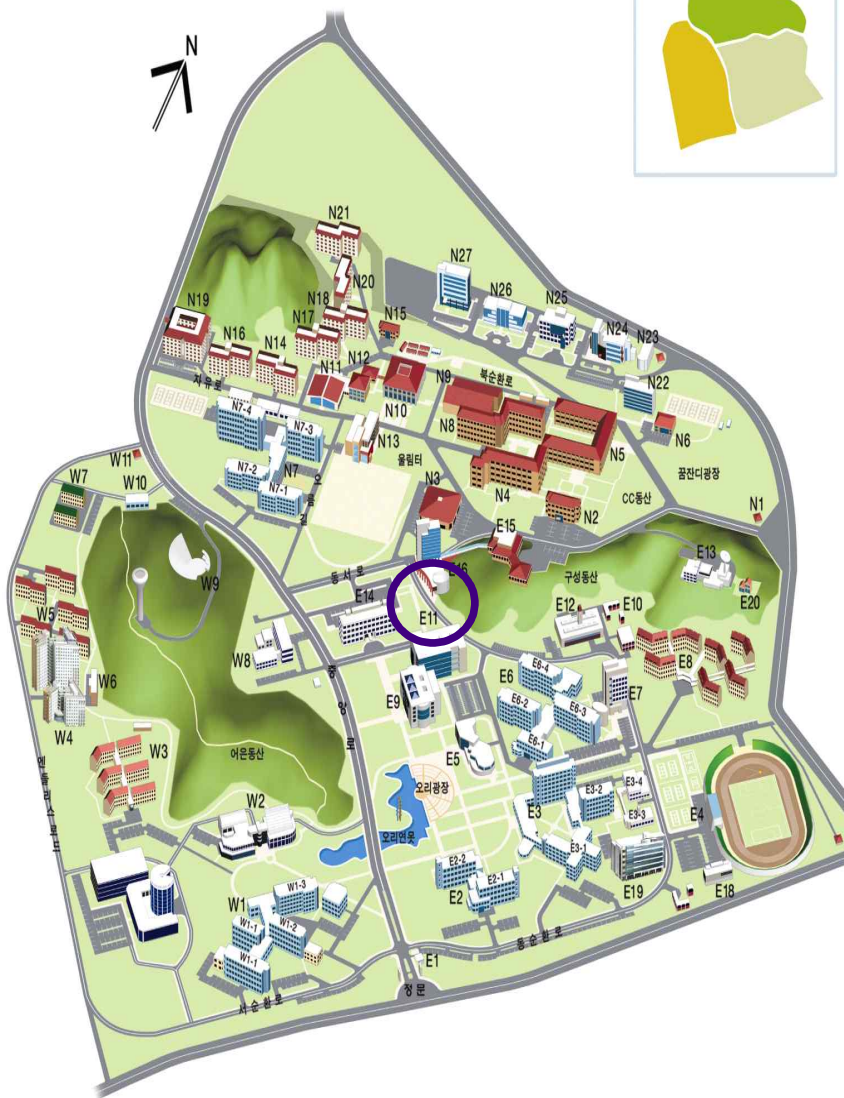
N

N21
N27
N20
N26
N25
N19
N18
N15
N24
N23
N17
N16
N14
N12
N11
N9
북순환로
N22
자유로
N10
N7-4
N7-3
N8
N6
N13
올림터
N5
꿈잔디광장
W11
N7-2
N7
N7-1
오리길
W7
W10
N3
N4
CC동산
N1
N2
E15
E13
W9
동서로
E16
구성동산
E14
E11
E12
E10
E20
W5
W8
중앙로
E6
E6-4
E8
E7
W6
E9
E6-2
E6-3
W4
E6-1
W3
어은동산
E5
엔들리스로드
오리광장
E3-4
E3
E3-2
E3-3
E4
W2
오리연못
E3-1
E19
E2-2
E2-1
E18
W1-3
W1
E2
W1-1
W1-2
W1-1
E1
동순환로
서순환로
정문